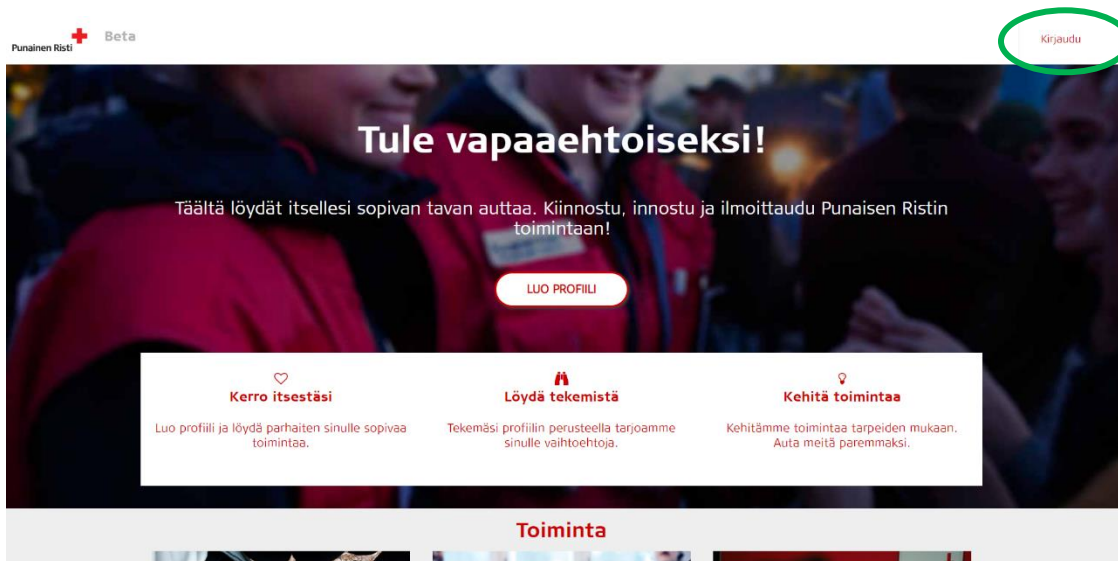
Punainen Risti Beta

Kirjaudu

Tule vapaaehtoiseksi!

Täältä löydät itsellesi sopivan tavan auttaa. Kiinnostu, innostu ja ilmoittaudu Punaisen Ristin toimintaan!

LUO PROFIILI

Kerro itsestäsi

Luo profiili ja löydä parhaiten sinulle sopivaa toimintaa.

Löydä tekemistä

Tekemäsi profiilin perusteella tarjoamme sinulle vaihtoehtoja.

Kehitä toimintaa

Kehitämme toimintaa tarpeiden mukaan. Auta meitä paremmaksi.

Toiminta